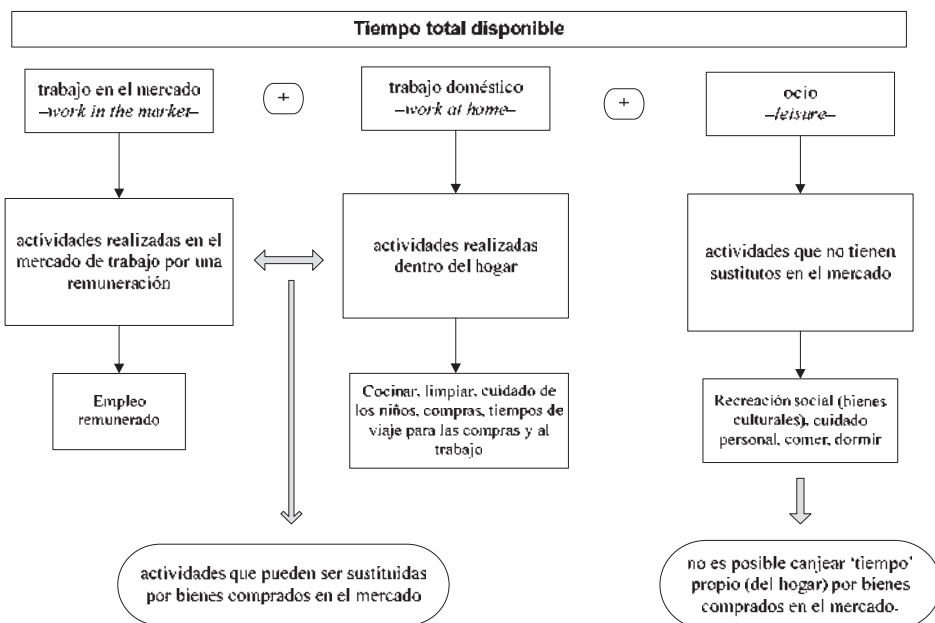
Tiempo total disponible

trabajo en el mercado
–work in the market–

+

trabajo doméstico
–work at home–

+

ocio
–leisure–

actividades realizadas en el mercado de trabajo por una remuneración

actividades realizadas dentro del hogar

actividades que no tienen sustitutos en el mercado

Empleo remunerado

Cocinar, limpiar, cuidado de los niños, compras, tiempos de viaje para las compras y al trabajo

Recreación social (bienes culturales), cuidado personal, comer, dormir

actividades que pueden ser sustituidas por bienes comprados en el mercado

no es posible canjear 'tiempo' propio (del hogar) por bienes comprados en el mercado.